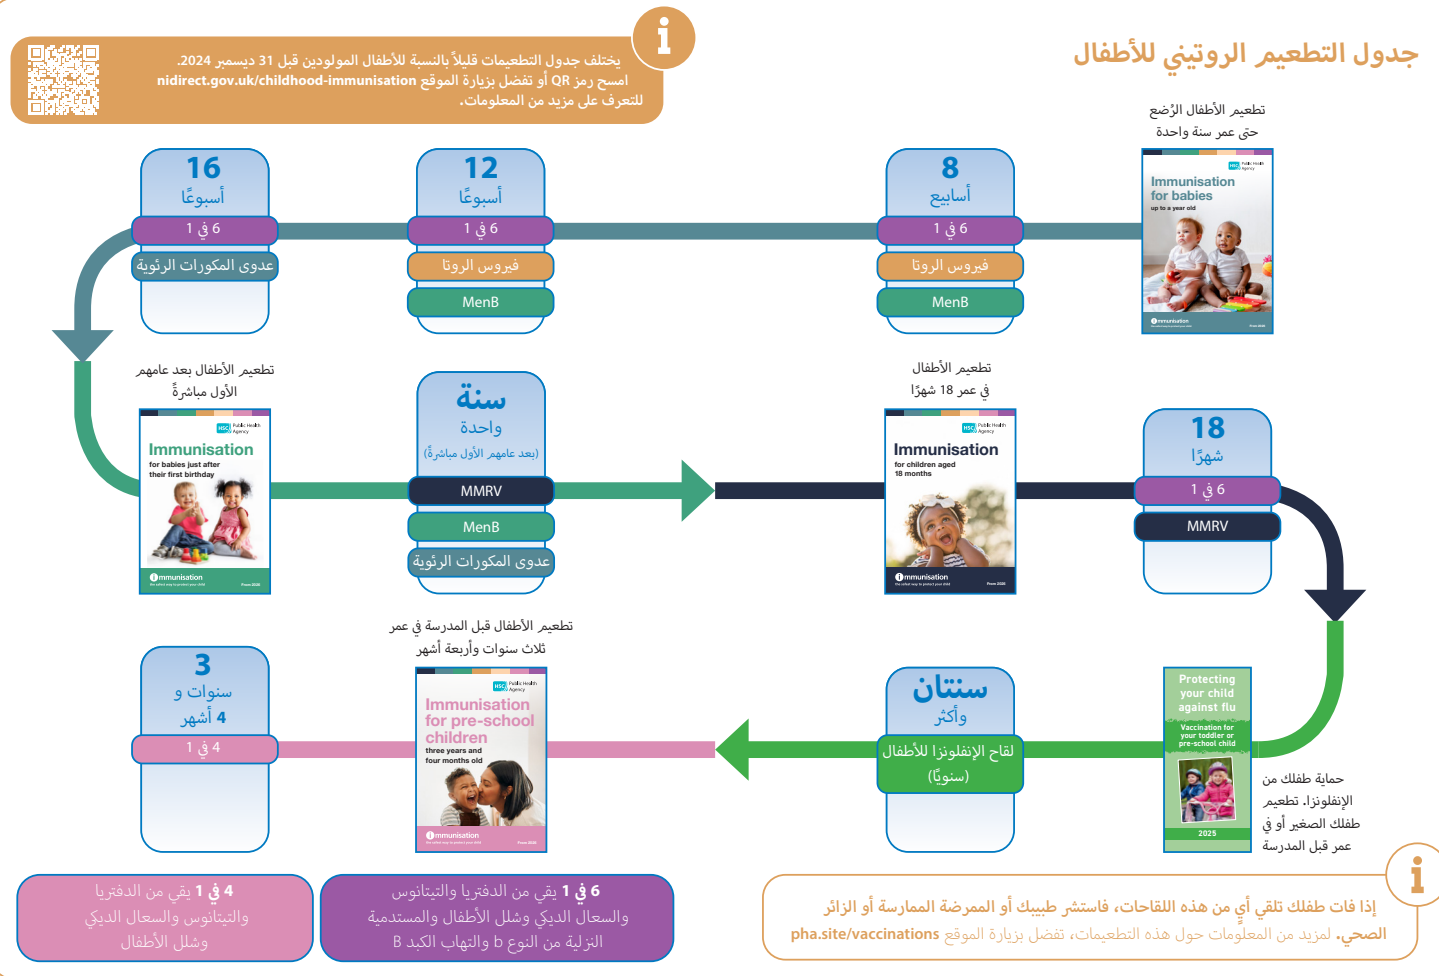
جدول التطعيم الروتيني للأطفال

يختلف جدول التطعيمات قليلاً بالنسبة للأطفال المولودين قبل 31 ديسمبر 2024. امسح رمز QR أو تفضل بزيارة الموقع nidirect.gov.uk/childhood-immunisation للتعرف على مزيد من المعلومات.

تطعيم الأطفال الرُّضع حتى عمر سنة واحدة

Immunisation for babies up to a year old

8 أسابيع
6 في 1
فيروس الروتا
MenB

12 أسبوعًا
6 في 1
فيروس الروتا
MenB

16 أسبوعًا
6 في 1
عدوى المكورات الرئوية

تطعيم الأطفال بعد عامهم الأول مباشرةً

Immunisation for babies just after their first birthday

سنة واحدة (بعد عامهم الأول مباشرة)
MMRV
MenB
عدوى المكورات الرئوية

تطعيم الأطفال في عمر 18 شهرًا

Immunisation for children aged 18 months

18 شهرًا
6 في 1
MMRV

Protecting your child against flu
Vaccination for your toddler or pre-school child
2025

حماية طفلك من الإنفلونزا. تطعيم طفلك الصغير أو في عمر قبل المدرسة

سنتان وأكثر
لقاح الإنفلونزا للأطفال (سنويًا)

تطعيم الأطفال قبل المدرسة في عمر ثلاث سنوات وأربعة أشهر

Immunisation for pre-school children three years and four months old

3 سنوات و 4 أشهر
4 في 1

4 في 1 يقي من الدفتريا والتيتانوس والسعال الديكي وشلل الأطفال

6 في 1 يقي من الدفتريا والتيتانوس والسعال الديكي وشلل الأطفال والمستدمية النزلية من النوع b والتهاب الكبد B

إذا فات طفلك تلقي أيٍ من هذه اللقاحات، فاستشر طبيبك أو الممرضة الممارسة أو الزائر الصحي. لمزيد من المعلومات حول هذه التطعيمات، تفضل بزيارة الموقع pha.site/vaccinations